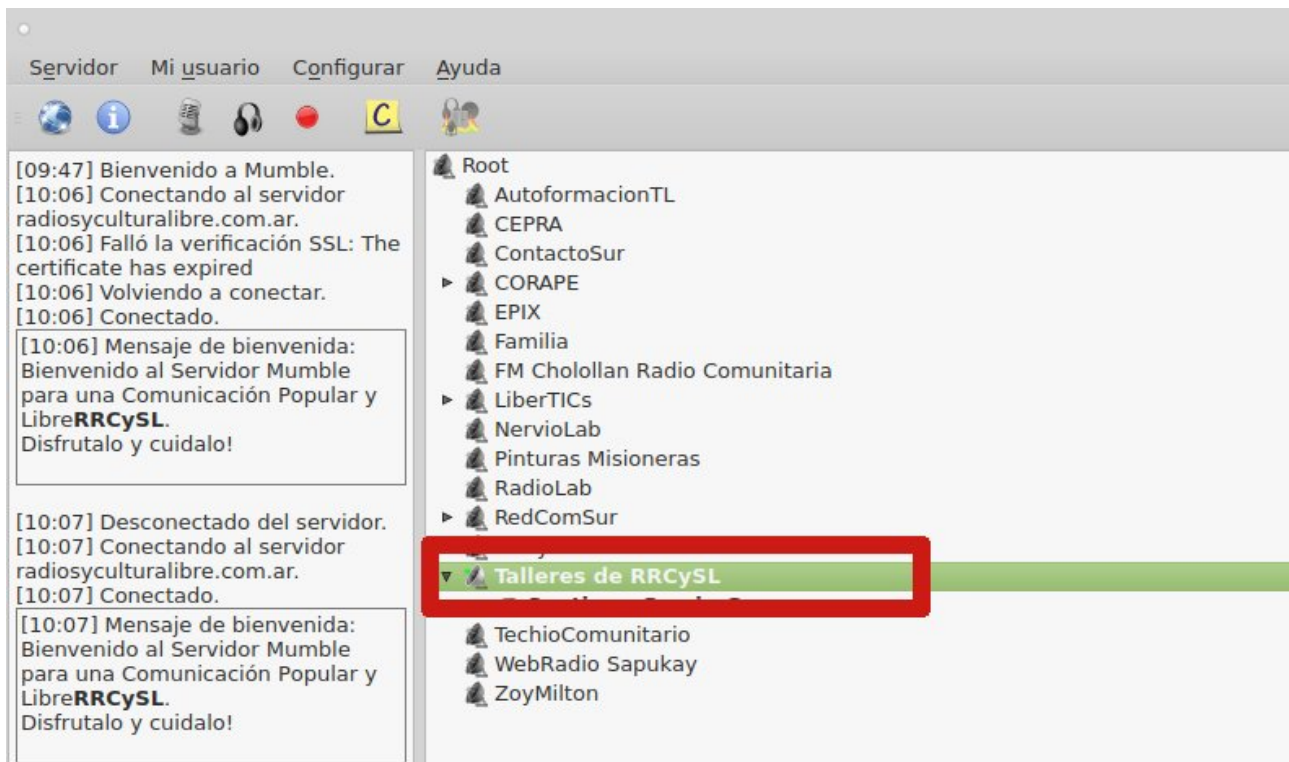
Servidor Mi usuario Configurar Ayuda

C

[09:47] Bienvenido a Mumble.
[10:06] Conectando al servidor radiosyculturalibre.com.ar.
[10:06] Falló la verificación SSL: The certificate has expired
[10:06] Volviendo a conectar.
[10:06] Conectado.

[10:06] Mensaje de bienvenida: Bienvenido al Servidor Mumble para una Comunicación Popular y Libre**RRCySL**.
Disfrutalo y cuidalo!

[10:07] Desconectado del servidor.
[10:07] Conectando al servidor radiosyculturalibre.com.ar.
[10:07] Conectado.

[10:07] Mensaje de bienvenida: Bienvenido al Servidor Mumble para una Comunicación Popular y Libre**RRCySL**.
Disfrutalo y cuidalo!

Root
AutoformacionTL
CEPRA
ContactoSur
CORAPE
EPIX
Familia
FM ChololIan Radio Comunitaria
LiberTICs
NervioLab
Pinturas Misioneras
RadioLab
RedComSur
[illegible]
Talleres de RRCySL
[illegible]
TechioComunitario
WebRadio Sapukay
ZoyMilton